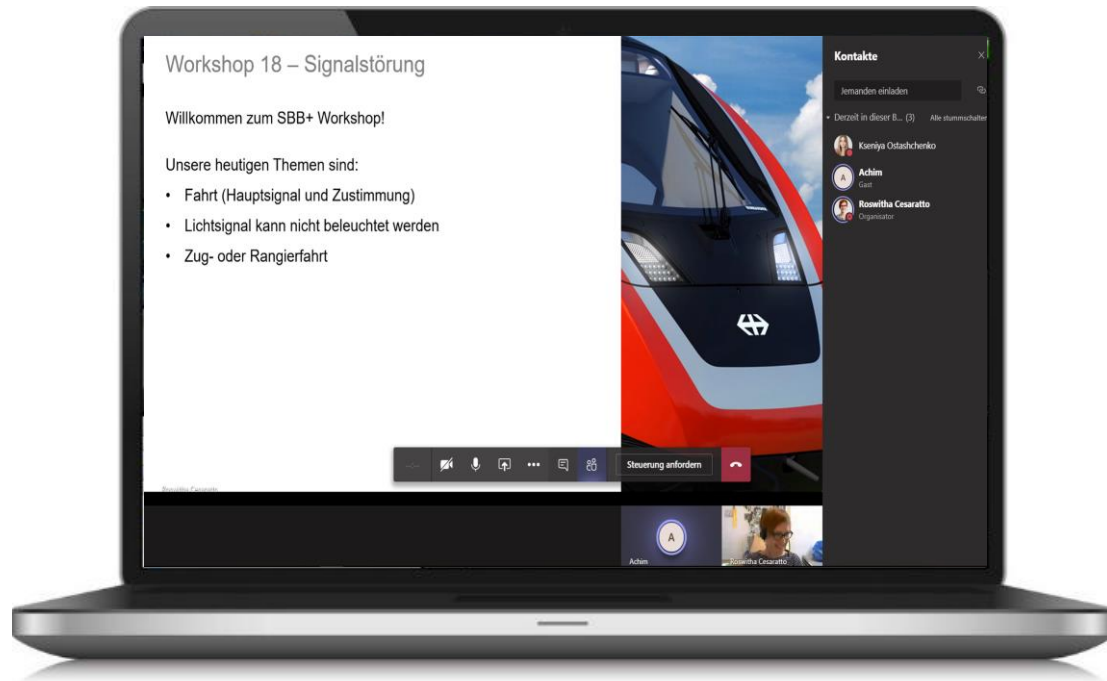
Workshop 18 – Signalstörung

Willkommen zum SBB+ Workshop!

Unsere heutigen Themen sind:

- Fahrt (Hauptsignal und Zustimmung)
- Lichtsignal kann nicht beleuchtet werden
- Zug- oder Rangierfahrt

Roswitha Cesaratto

Steuerung anfordern

Kontakte

Jemanden einladen

Derzeit in dieser B... (3) Alle stummschalten

Kseniya Ostashchenko

A Achim
Gast

Roswitha Cesaratto
Organisator

A
Achim

Roswitha Cesaratto